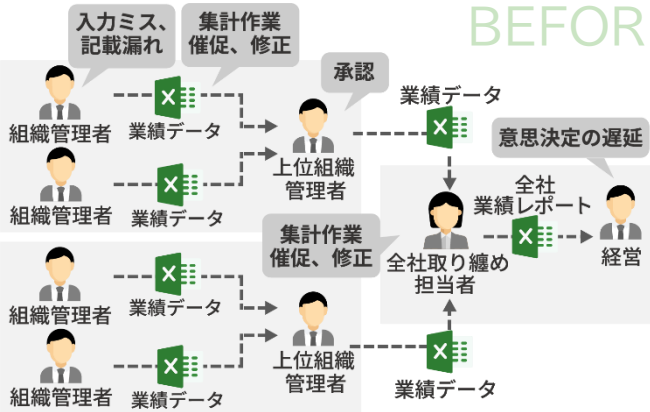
BEFOR

入力ミス、記載漏れ

集計作業催促、修正

承認

組織管理者

業績データ

上位組織管理者

業績データ

意思決定の遅延

組織管理者

業績データ

全社業績レポート

集計作業催促、修正

全社取り纏め担当者

経営

組織管理者

業績データ

上位組織管理者

組織管理者

業績データ

業績データ